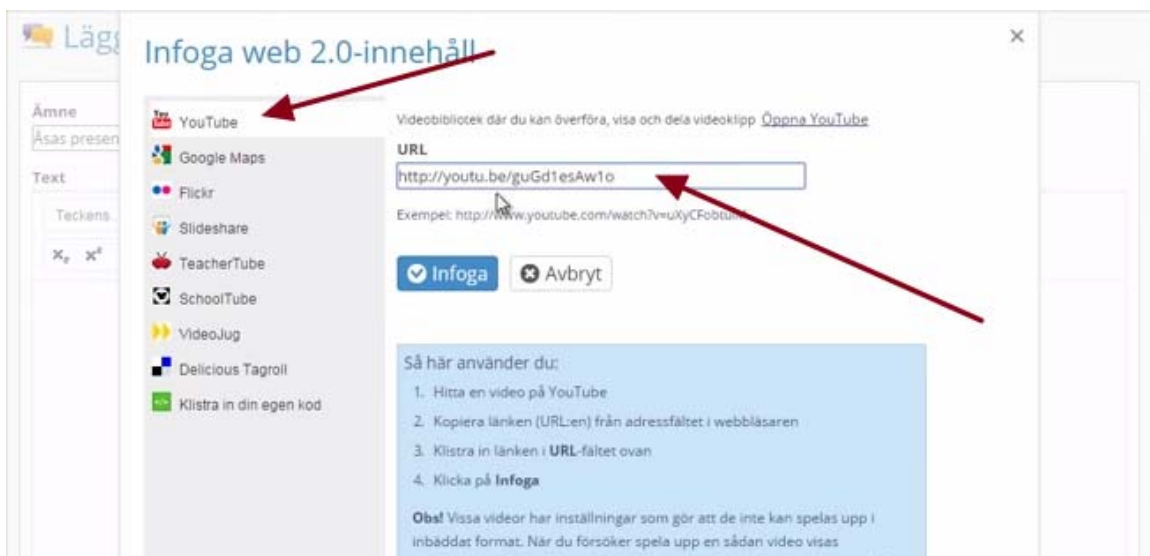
Lägg

Ämne

Åsas presen

Text

Teckens

$x_2$ $x^2$

Infoga web 2.0-innehåll

×

YouTube

Google Maps

Flickr

Slideshare

TeacherTube

SchoolTube

VideoJug

Delicious Tagroll

Klistra in din egen kod

Videobibliotek där du kan överföra, visa och dela videoklipp Öppna YouTube

URL

http://youtu.be/guGd1esAw1o

Exempel: http://www.youtube.com/watch?v=uXyCFobtu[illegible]

Infoga

Avbryt

Så här använder du:

1. Hitta en video på YouTube
2. Kopiera länken (URL:en) från adressfältet i webbläsaren
3. Klistra in länken i URL-fältet ovan
4. Klicka på Infoga

Obs! Vissa videor har inställningar som gör att de inte kan spelas upp i inbäddat format. När du försöker spela upp en sådan video visas